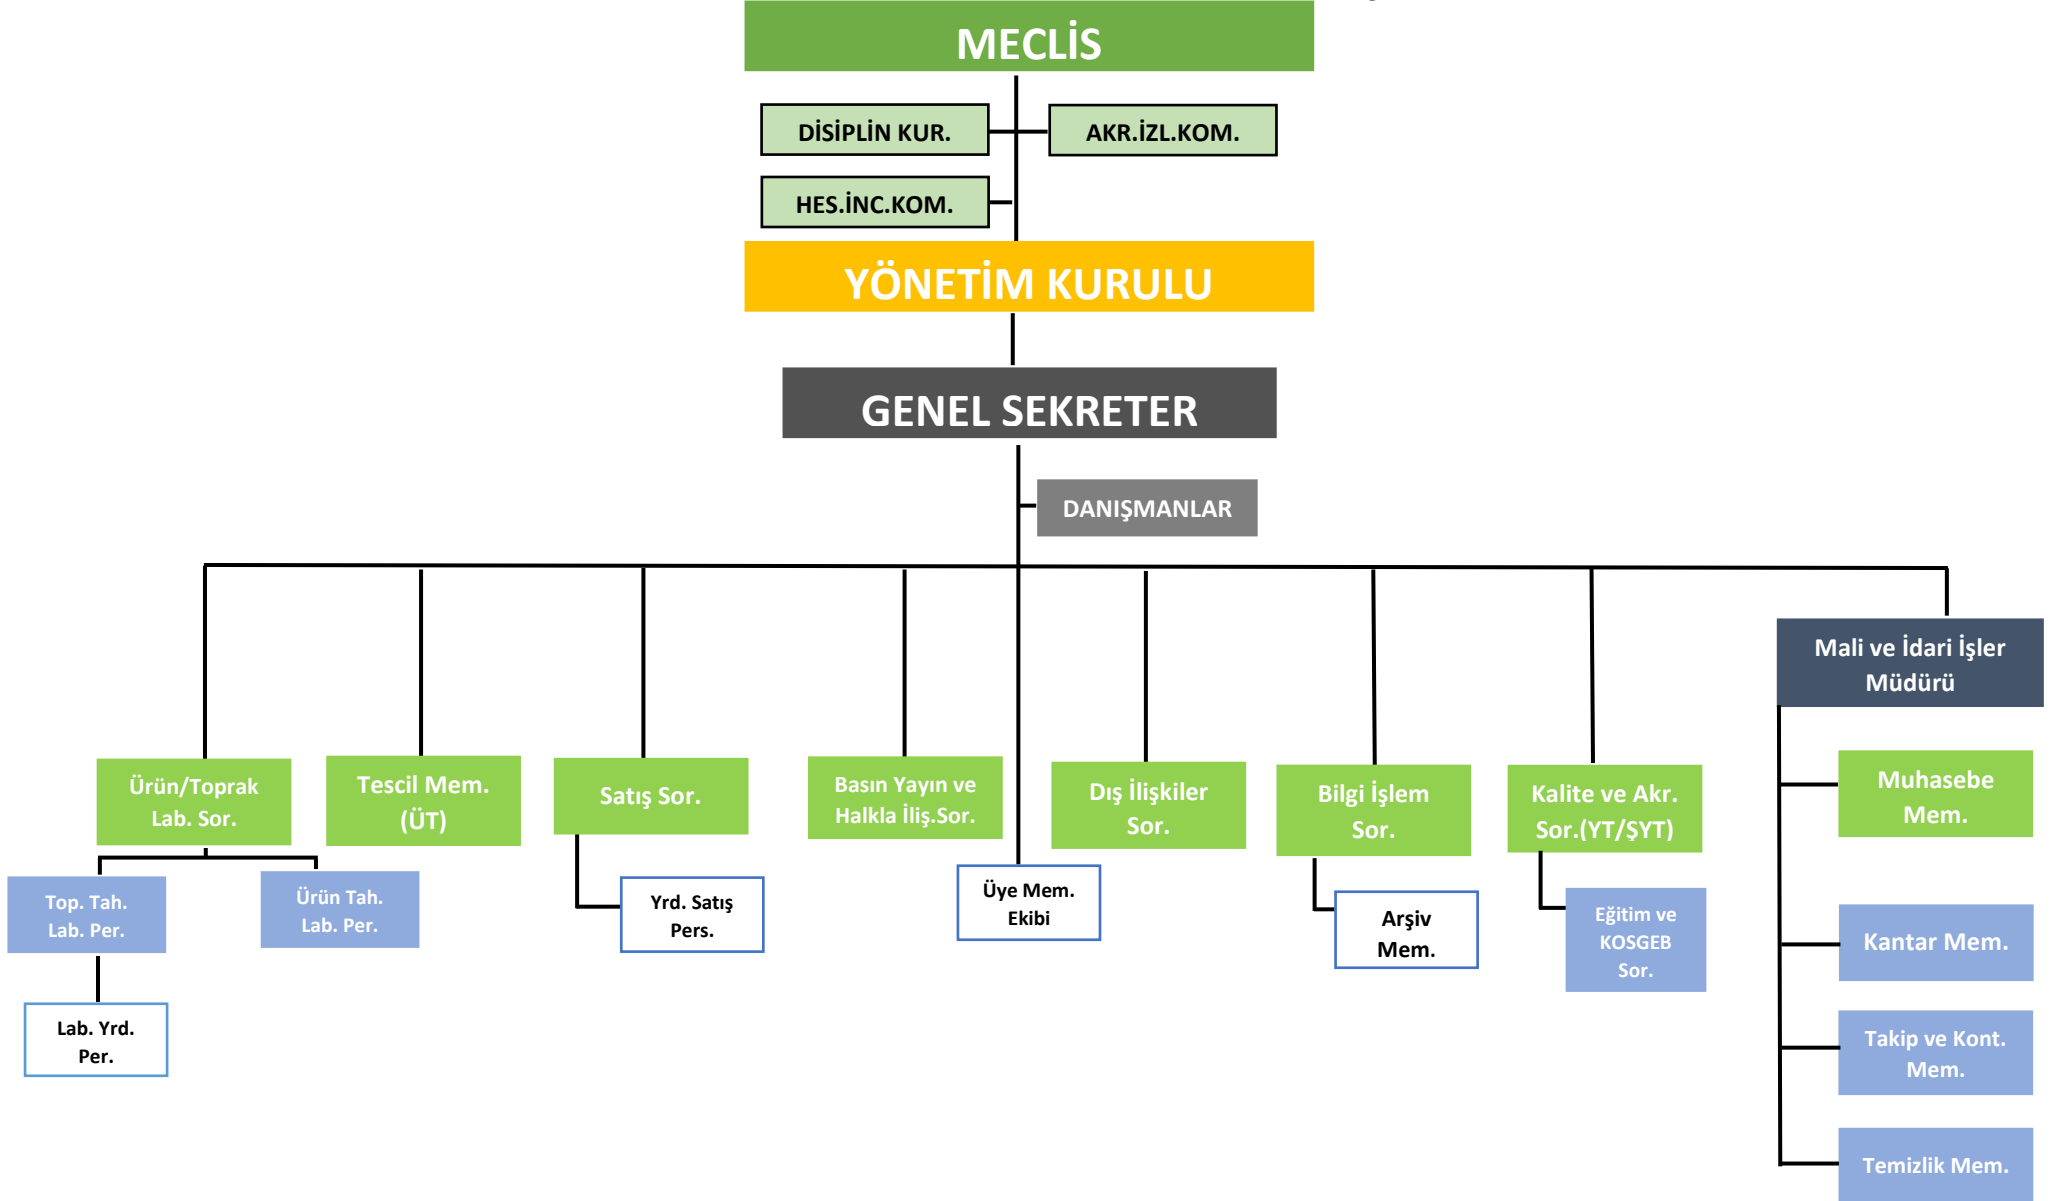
MECLİS

DİSİPLİN KUR.

AKR.İZL.KOM.

HES.İNC.KOM.

YÖNETİM KURULU

GENEL SEKRETER

DANIŞMANLAR

Ürün/Toprak Lab. Sor.

Top. Tah. Lab. Per.

Lab. Yrd. Per.

Ürün Tah. Lab. Per.

Tescil Mem. (ÜT)

Satış Sor.

Yrd. Satış Pers.

Basın Yayın ve Halkla İliş.Sor.

Üye Mem. Ekibi

Dış İlişkiler Sor.

Bilgi İşlem Sor.

Arşiv Mem.

Kalite ve Akr. Sor.(YT/ŞYT)

Eğitim ve KOSGEB Sor.

Mali ve İdari İşler Müdürü

Muhasebe Mem.

Kantar Mem.

Takip ve Kont. Mem.

Temizlik Mem.